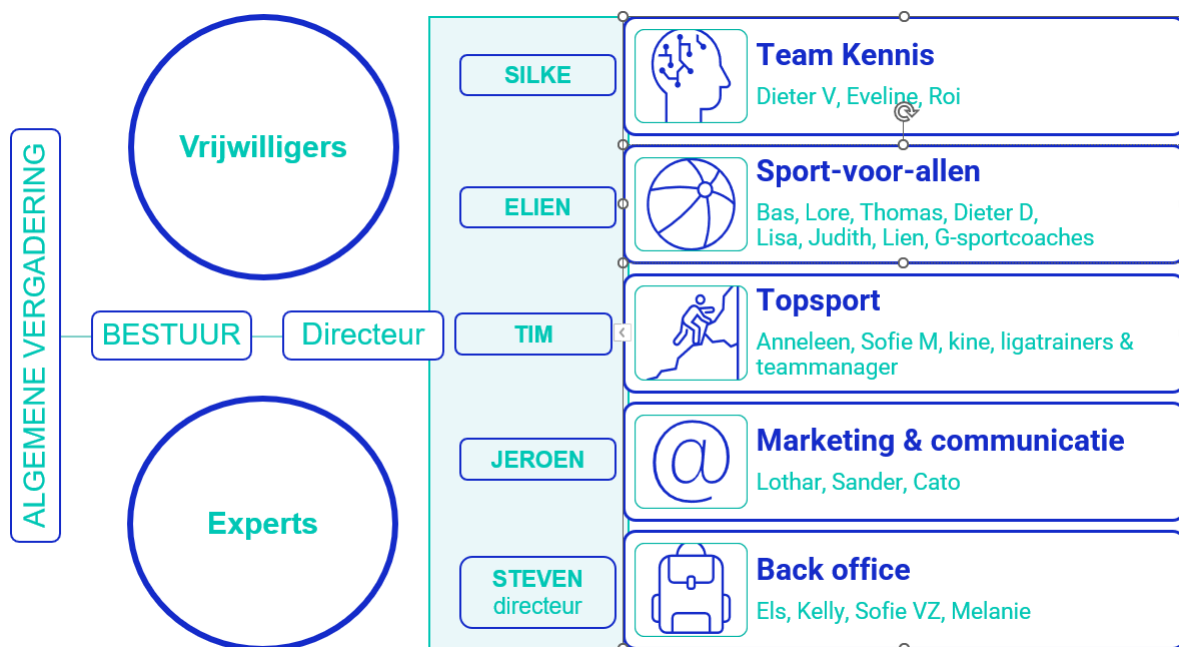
ALGEMENE VERGADERING

Vrijwilligers

BESTUUR

Directeur

Experts

SILKE

ELIEN

TIM

JEROEN

STEVEN
directeur

Team Kennis
Dieter V, Eveline, Roi

Sport-voor-allen
Bas, Lore, Thomas, Dieter D, Lisa, Judith, Lien, G-sportcoaches

Topsport
Anneleen, Sofie M, kine, ligatrainers & teammanager

Marketing & communicatie
Lothar, Sander, Cato

Back office
Els, Kelly, Sofie VZ, Melanie